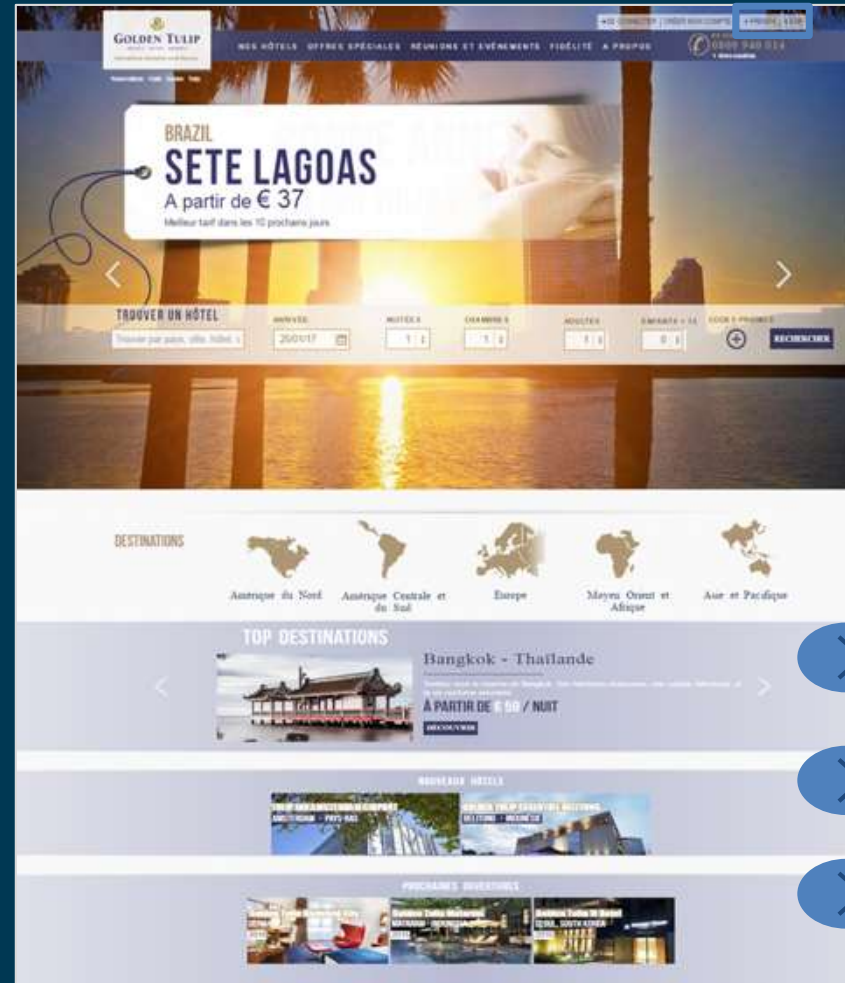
SE CONNECTER | CRÉER MON COMPTE | FRANÇAIS | EUR

GOLDEN TULIP

NOS HÔTELS   OFFRES SPÉCIALES   RÉUNIONS ET ÉVÉNEMENTS   FIDÉLITÉ   A PROPOS

0800 940 014

BRAZIL
SETE LAGOAS
A partir de € 37
Meilleur tarif dans les 10 prochains jours

TROUVER UN HÔTEL
Trouver par pays, ville, hôtel
ARRIVÉE 20/01/17
NUITÉES 1
CHAMBRES 1
ADULTES 1
ENFANTS < 12 0
CODE PROMO
RECHERCHER

DESTINATIONS
Amérique du Nord
Amérique Centrale et du Sud
Europe
Moyen Orient et Afrique
Asie et Pacifique

TOP DESTINATIONS
Bangkok - Thaïlande
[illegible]
À PARTIR DE € 50 / NUIT
DÉCOUVRIR

NOUVEAUX HÔTELS
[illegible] AMSTERDAM - PAYS-BAS
GOLDEN TULIP ESSENTIAL BELITUNG
BELITUNG - INDONÉSIE

PROCHAINES OUVERTURES
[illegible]
Golden Tulip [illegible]
Golden Tulip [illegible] Hotel
SEOUL, SOUTH KOREA